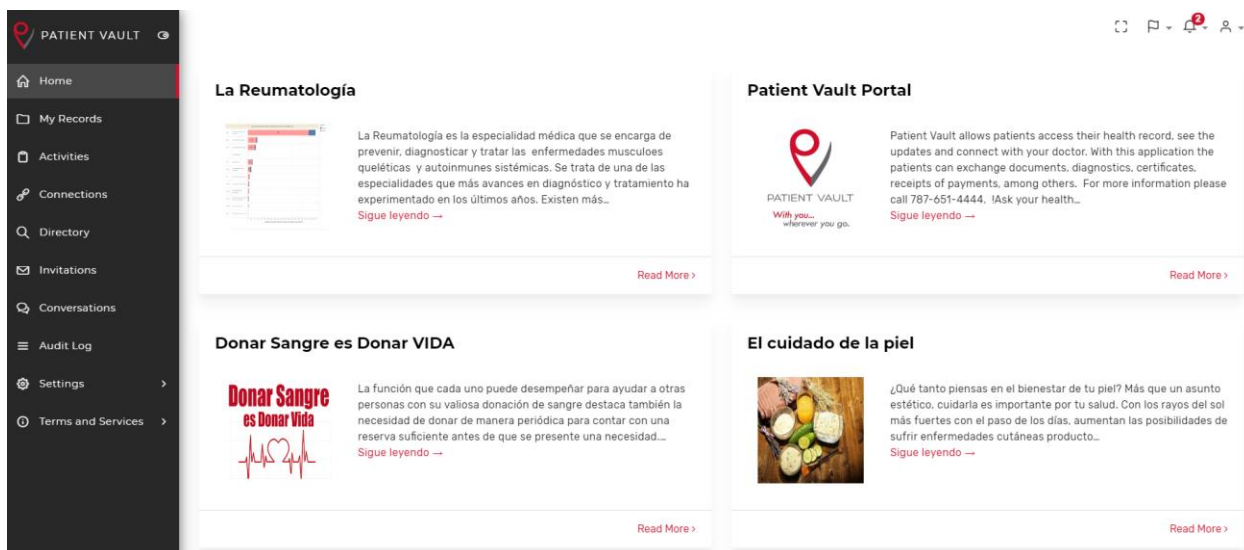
PATIENT VAULT

Home
My Records
Activities
Connections
Directory
Invitations
Conversations
Audit Log
Settings
Terms and Services

2

La Reumatología

La Reumatología es la especialidad médica que se encarga de prevenir, diagnosticar y tratar las enfermedades musculoes queléticas y autoinmunes sistémicas. Se trata de una de las especialidades que más avances en diagnóstico y tratamiento ha experimentado en los últimos años. Existen más...
Sigue leyendo →

Read More ›

Patient Vault Portal

PATIENT VAULT
With you... wherever you go.

Patient Vault allows patients access their health record, see the updates and connect with your doctor. With this application the patients can exchange documents, diagnostics, certificates, receipts of payments, among others. For more information please call 787-651-4444. !Ask your health...
Sigue leyendo →

Read More ›

Donar Sangre es Donar VIDA

Donar Sangre es Donar Vida

La función que cada uno puede desempeñar para ayudar a otras personas con su valiosa donación de sangre destaca también la necesidad de donar de manera periódica para contar con una reserva suficiente antes de que se presente una necesidad....
Sigue leyendo →

Read More ›

El cuidado de la piel

¿Qué tanto piensas en el bienestar de tu piel? Más que un asunto estético, cuidarla es importante por tu salud. Con los rayos del sol más fuertes con el paso de los días, aumentan las posibilidades de sufrir enfermedades cutáneas producto...
Sigue leyendo →

Read More ›